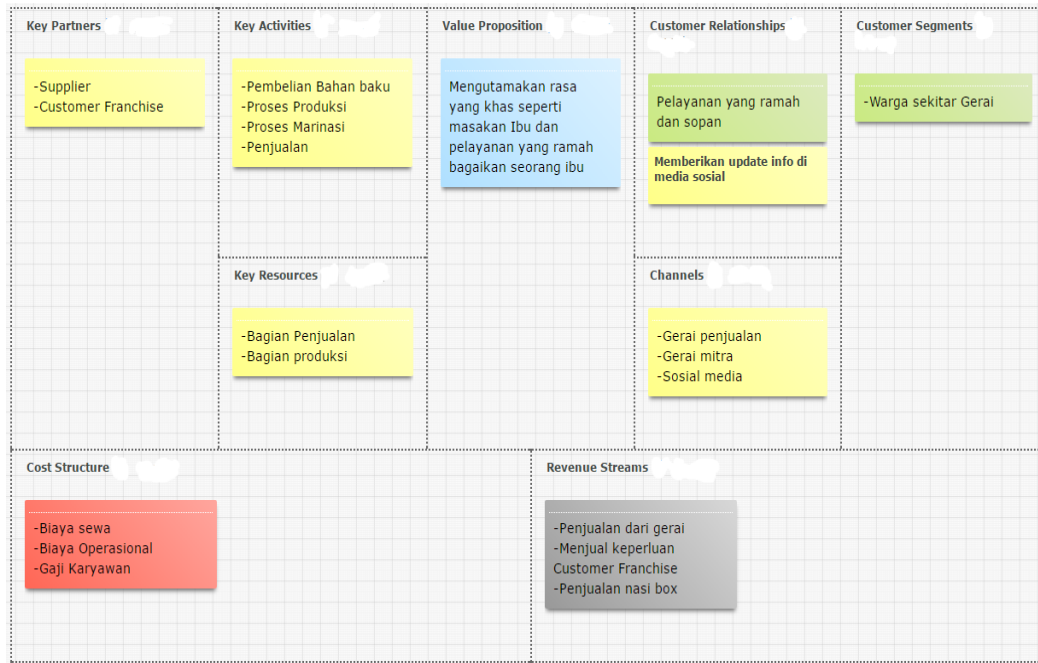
Key Partners

-Supplier
-Customer Franchise

Key Activities

-Pembelian Bahan baku
-Proses Produksi
-Proses Marinasi
-Penjualan

Key Resources

-Bagian Penjualan
-Bagian produksi

Value Proposition

Mengutamakan rasa yang khas seperti masakan Ibu dan pelayanan yang ramah bagaikan seorang ibu

Customer Relationships

Pelayanan yang ramah dan sopan

Memberikan update info di media sosial

Channels

-Gerai penjualan
-Gerai mitra
-Sosial media

Customer Segments

-Warga sekitar Gerai

Cost Structure

-Biaya sewa
-Biaya Operasional
-Gaji Karyawan

Revenue Streams

-Penjualan dari gerai
-Menjual keperluan Customer Franchise
-Penjualan nasi box